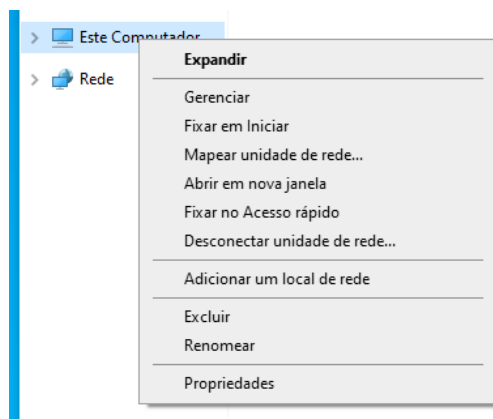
Este Computador

Rede

Expandir

Gerenciar
Fixar em Iniciar
Mapear unidade de rede...
Abrir em nova janela
Fixar no Acesso rápido
Desconectar unidade de rede...

Adicionar um local de rede

Excluir
Renomear

Propriedades